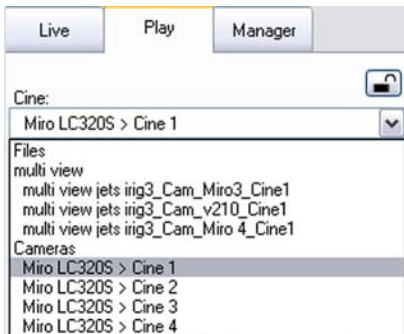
Live

Play

Manager

Cine:

Miro LC320S > Cine 1

Files
multi view
multi view jets irig3_Cam_Miro3_Cine1
multi view jets irig3_Cam_v210_Cine1
multi view jets irig3_Cam_Miro 4_Cine1
Cameras
Miro LC320S > Cine 1
Miro LC320S > Cine 2
Miro LC320S > Cine 3
Miro LC320S > Cine 4